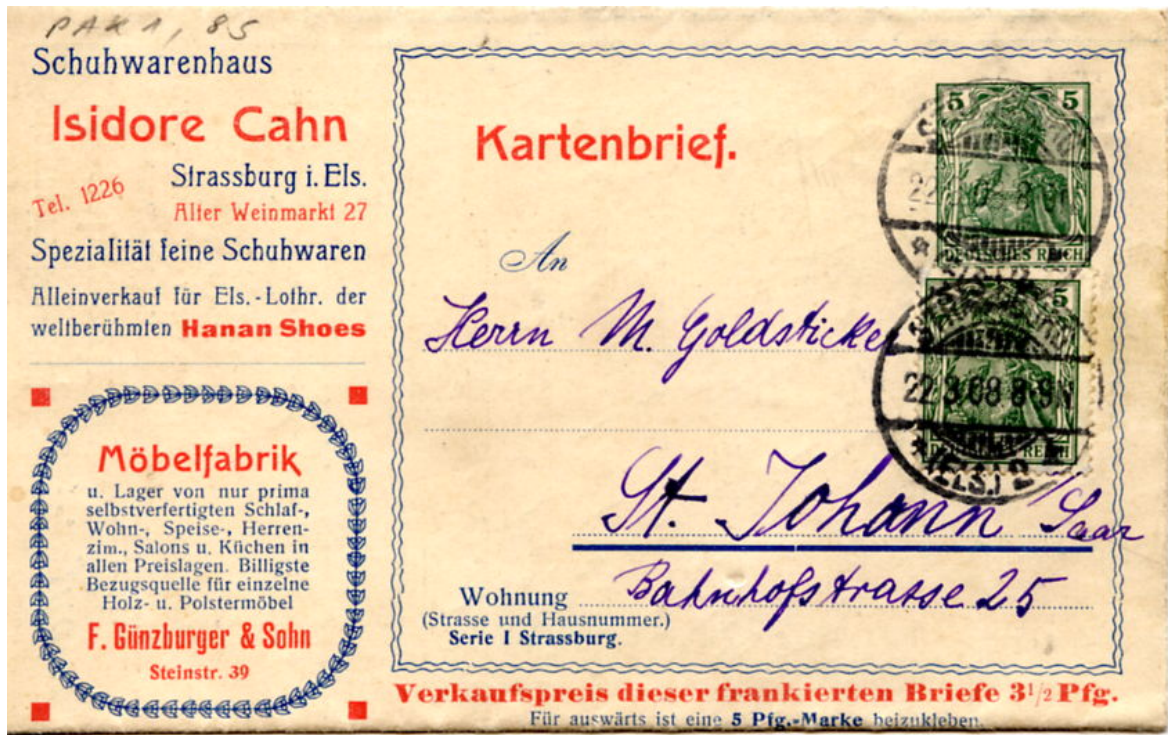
PAKA, 85

Schuhwarenhaus

Isidore Cahn

Strassburg i. Els.

Tel. 1226

Alter Weinmarkt 27

Spezialität feine Schuhwaren

Alleinverkauf für Els.-Lothr. der weltberühmten Hanan Shoes

Möbelfabrik

u. Lager von nur prima selbstverfertigten Schlaf-, Wohn-, Speise-, Herrenzim., Salons u. Küchen in allen Preislagen. Billigste Bezugsquelle für einzelne Holz- u. Polstermöbel

F. Günzburger & Sohn

Steinstr. 39

Kartenbrief.

5 5

DEUTSCHES REICH

5 5

DEUTSCHES REICH

22.3.08 8-9 N

22.3.08 8-9 N

An

Herrn M. Goldsticker

St. Johann Saar

Wohnung Bahnhofstrasse 25

(Strasse und Hausnummer.)

Serie I Strassburg.

Verkaufspreis dieser frankierten Briefe $3\frac{1}{2}$ Pfg.

Für auswärts ist eine 5 Pfg.-Marke beizukleben.